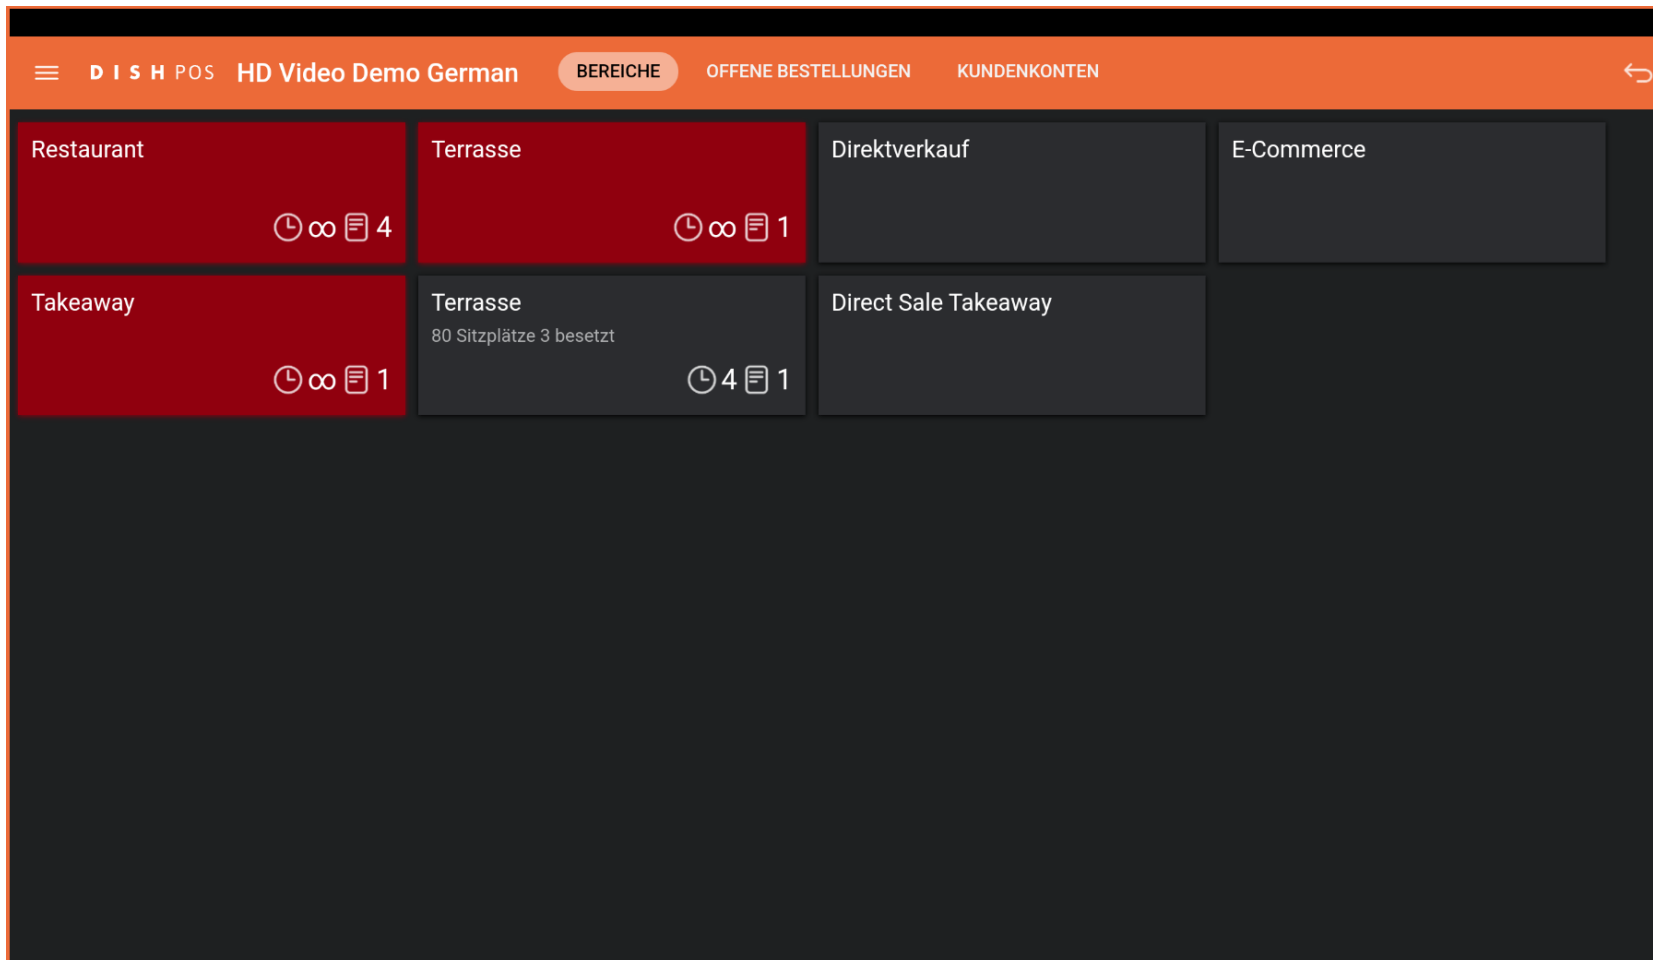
DISH POS HD Video Demo German BEREICHE OFFENE BESTELLUNGEN KUNDENKONTEN

Restaurant
∞ 4

Terrasse
∞ 1

Direktverkauf

E-Commerce

Takeaway
∞ 1

Terrasse
80 Sitzplätze 3 besetzt
4 1

Direct Sale Takeaway